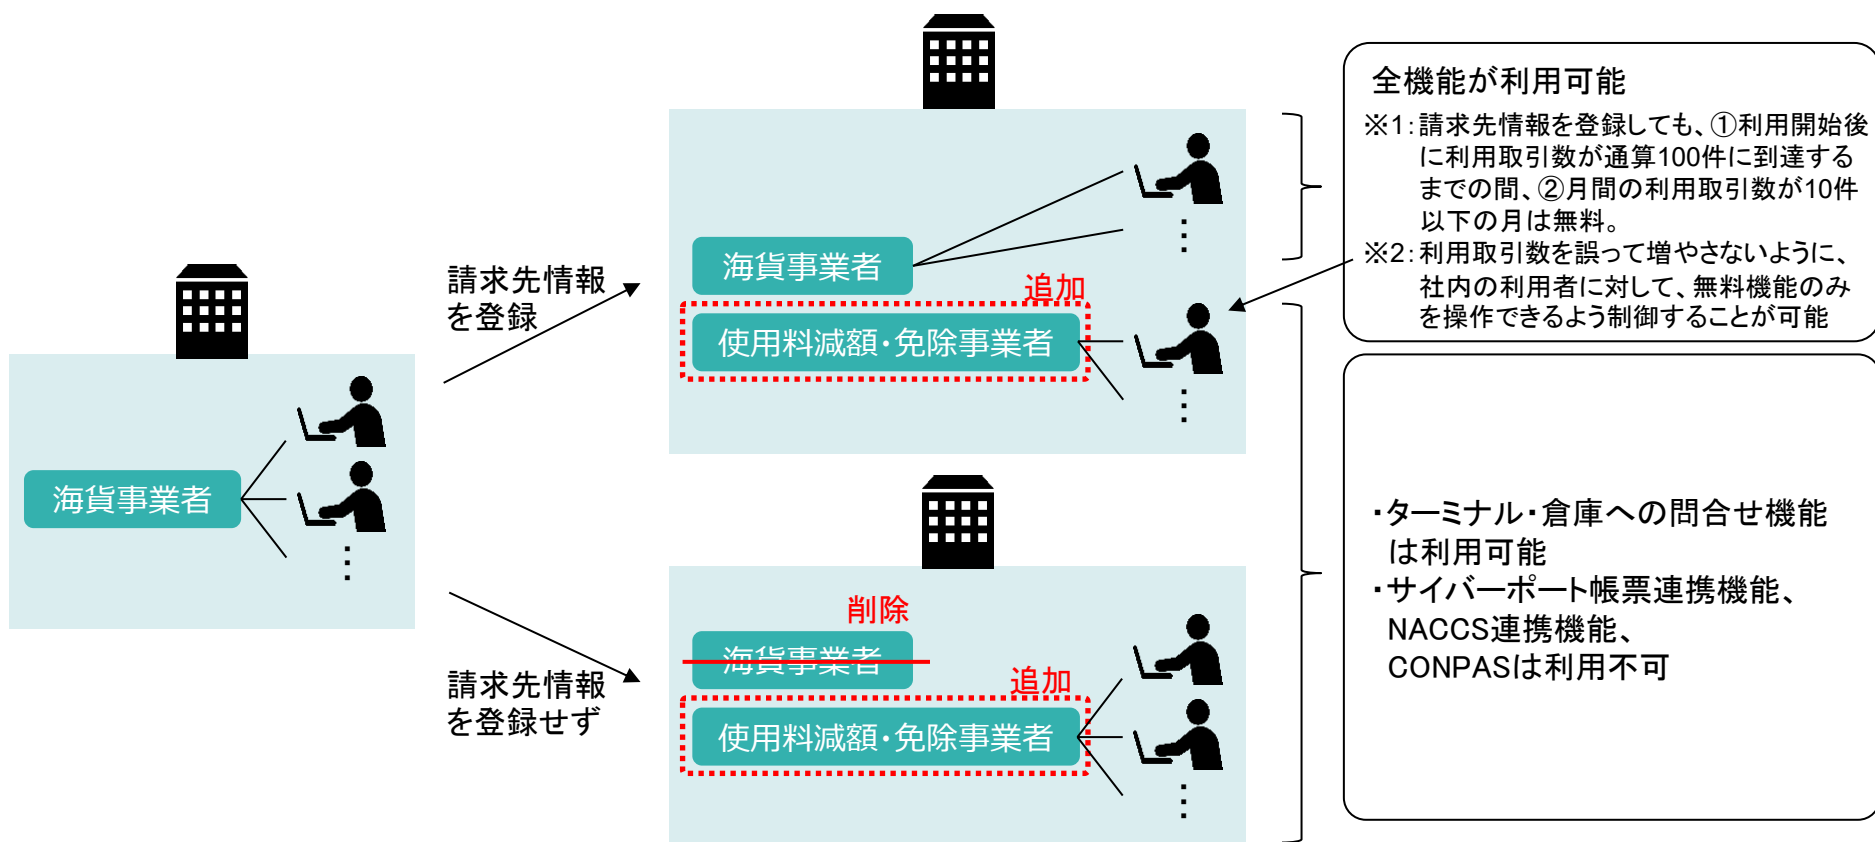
海貨事業者

請求先情報を登録

請求先情報を登録せず

海貨事業者

追加

使用料減額･免除事業者

削除

海貨事業者

追加

使用料減額･免除事業者

全機能が利用可能

※1：請求先情報を登録しても、①利用開始後に利用取引数が通算100件に到達するまでの間、②月間の利用取引数が10件以下の月は無料。

※2：利用取引数を誤って増やさないように、社内の利用者に対して、無料機能のみを操作できるよう制御することが可能

･ターミナル･倉庫への問合せ機能は利用可能
･サイバーポート帳票連携機能、NACCS連携機能、CONPASは利用不可